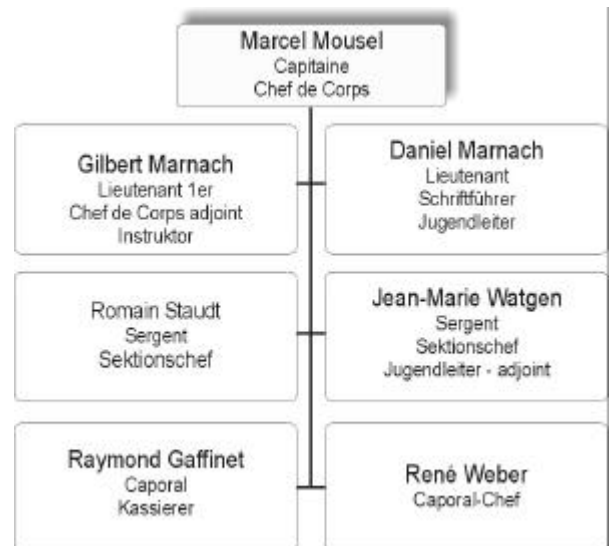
Marcel Mousel
Capitaine
Chef de Corps

Gilbert Marnach
Lieutenant 1er
Chef de Corps adjoint
Instruktor

Daniel Marnach
Lieutenant
Schriftführer
Jugendleiter

Romain Staudt
Sergent
Sektionschef

Jean-Marie Watgen
Sergent
Sektionschef
Jugendleiter - adjoint

Raymond Gaffinet
Caporal
Kassierer

René Weber
Caporal-Chef